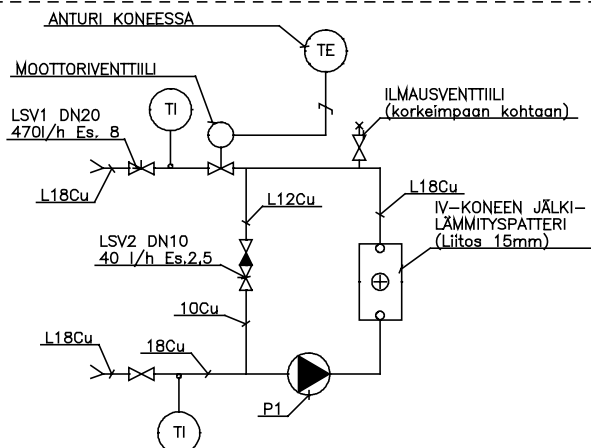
ANTURI KONEESSA

TE

MOOTTORIVENTTIILI

TI

LSV1 DN20
470l/h Es. 8

ILMAUSVENTTIILI
(korkeimpaan kohtaan)

L18Cu

L12Cu

L18Cu

IV-KONEEN JÄLKILÄMMITYSPATTERI
(Liitos 15mm)

LSV2 DN10
40 l/h Es.2,5

10Cu

L18Cu

18Cu

P1

TI